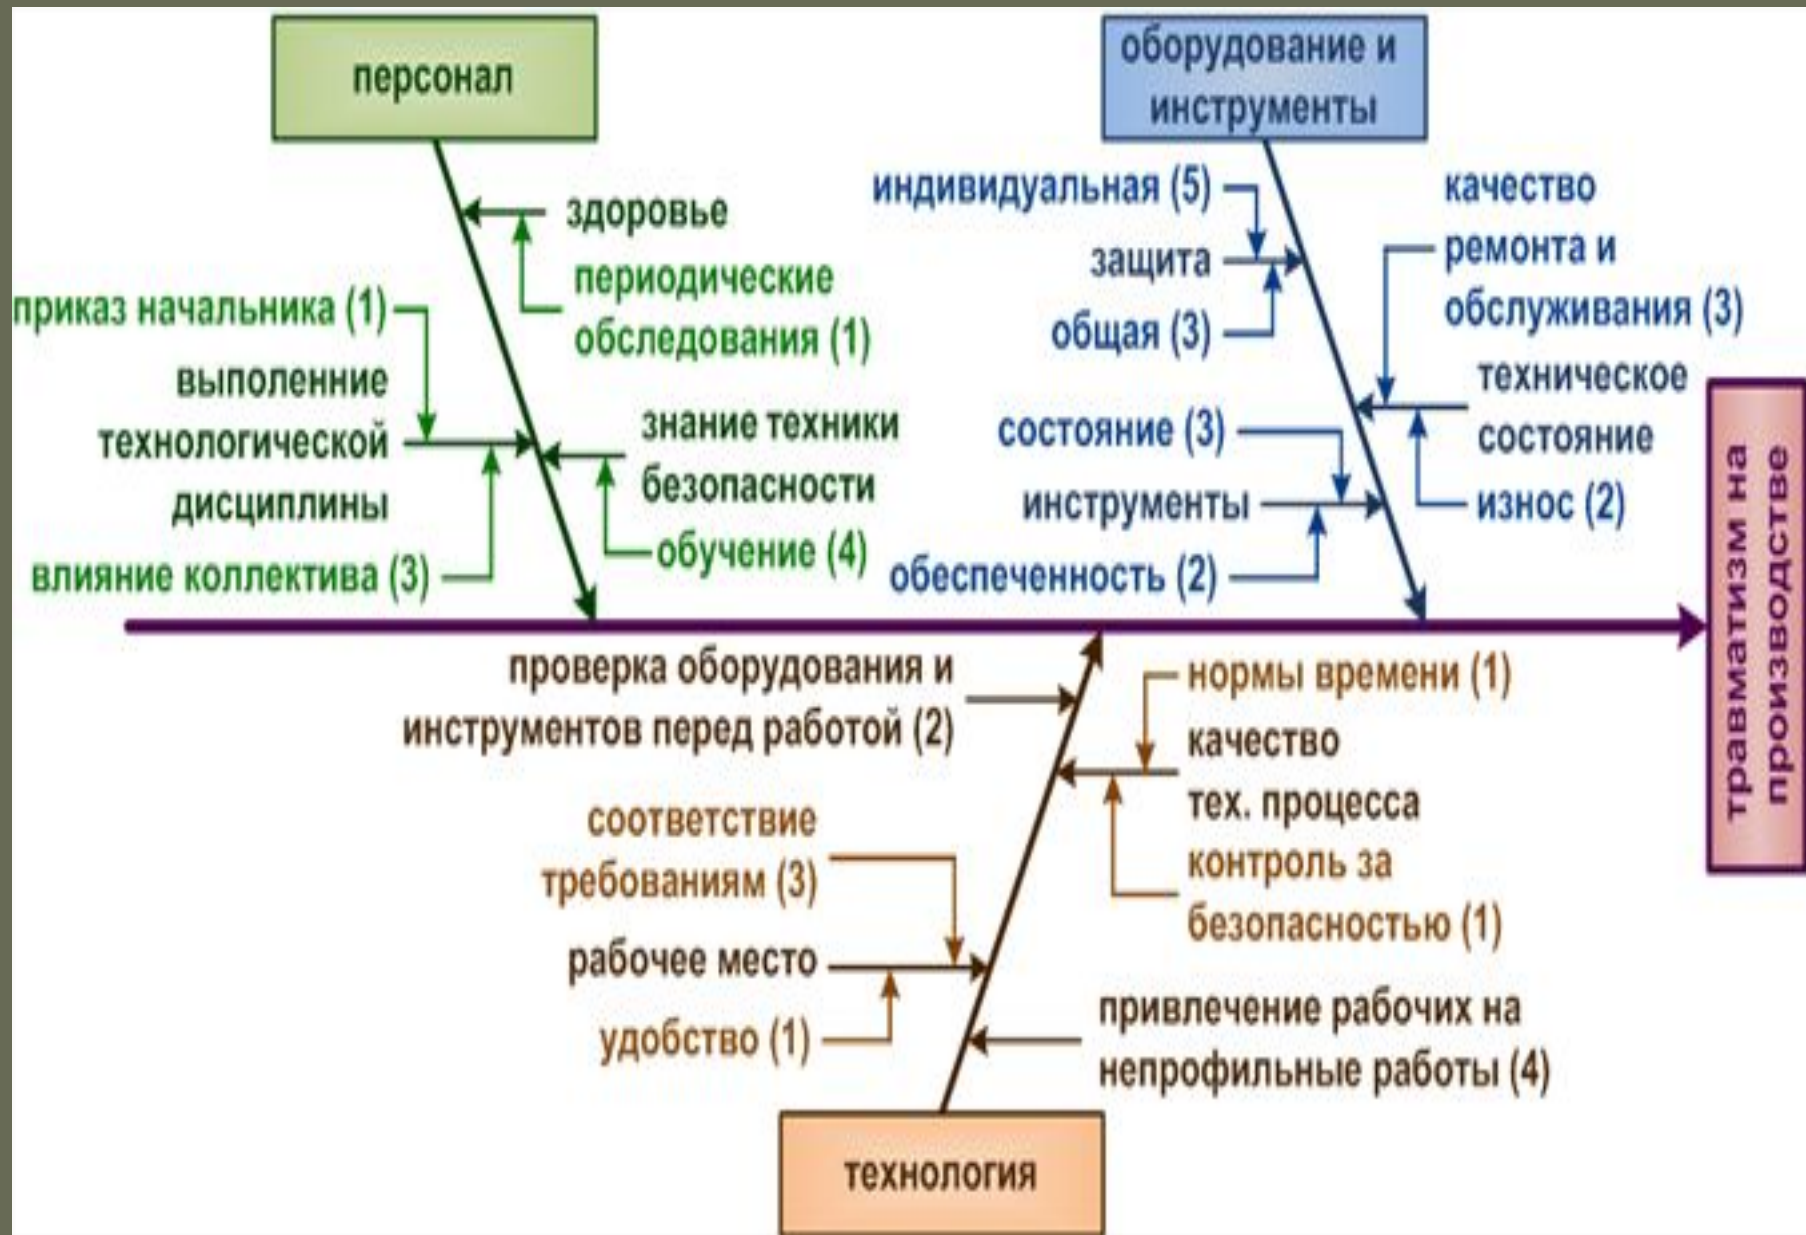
персонал

здоровье

периодические обследования (1)

приказ начальника (1)

выполенние технологической дисциплины

знание техники безопасности

обучение (4)

влияние коллектива (3)

оборудование и инструменты

индивидуальная (5)

защита

общая (3)

качество ремонта и обслуживания (3)

техническое состояние

износ (2)

состояние (3)

инструменты

обеспеченность (2)

травматизм на производстве

проверка оборудования и инструментов перед работой (2)

нормы времени (1)

качество тех. процесса

контроль за безопасностью (1)

соответствие требованиям (3)

рабочее место

удобство (1)

привлечение рабочих на непрофильные работы (4)

технология